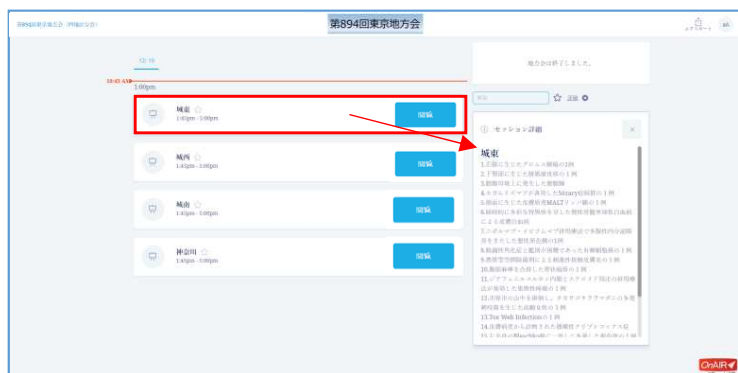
第894回東京地方会（興味ある会）

第894回東京地方会

アンケート

12/16

10:43 AM

1:00pm

城東 ☆
1:45pm - 3:00pm

閲覧

城西 ☆
1:45pm - 3:00pm

閲覧

城南 ☆
1:45pm - 3:00pm

閲覧

神奈川 ☆
1:45pm - 3:00pm

閲覧

地方会は終了しました。

検索

☆ 詳細

セッション詳細

城東
1.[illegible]
2.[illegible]
3.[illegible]
4.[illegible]
5.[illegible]MALT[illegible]
6.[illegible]
7.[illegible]
8.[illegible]
9.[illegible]
10.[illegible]
11.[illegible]
12.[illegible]
13.Tne Web Infection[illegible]
14.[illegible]
15.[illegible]

OnAIR